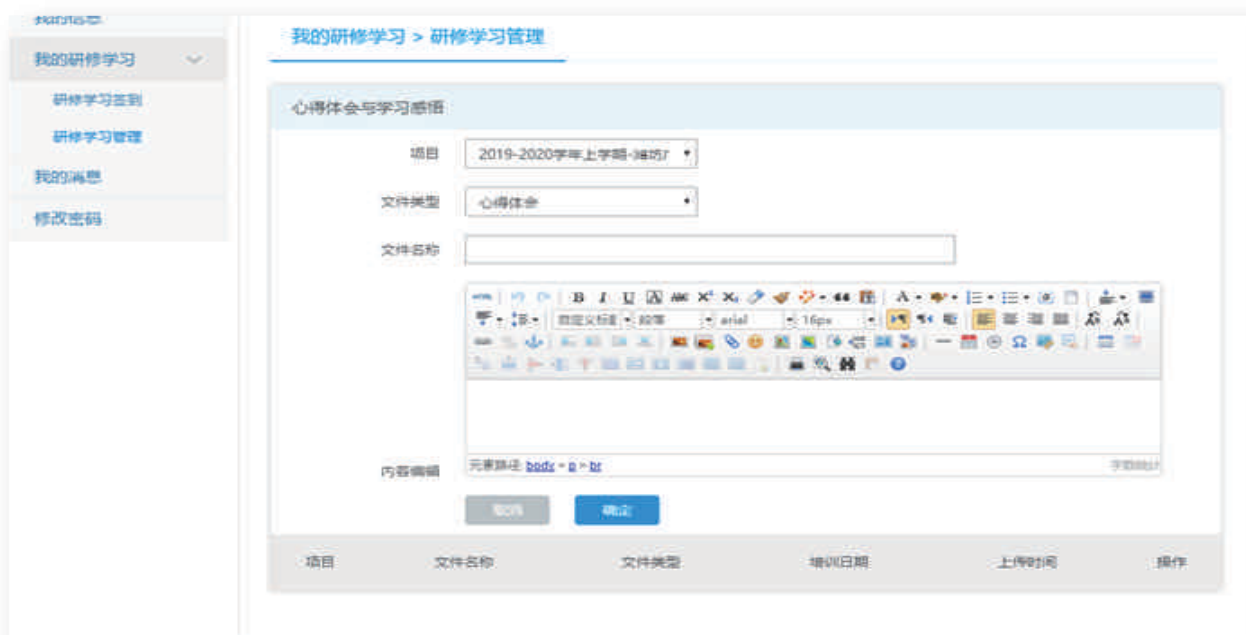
我的信息
我的研修学习
研修学习签到
研修学习管理
我的消息
修改密码

我的研修学习 > 研修学习管理

心得体会与学习感悟

项目 2019-2020学年上学期-潍坊r

文件类型 心得体会

文件名称

自定义标题 段落 arial 16px

元素路径: body > p > br

字数统计

内容编辑

取消 确定

| 项目 | 文件名称 | 文件类型 | 培训日期 | 上传时间 | 操作 |
|---|---|---|---|---|---|